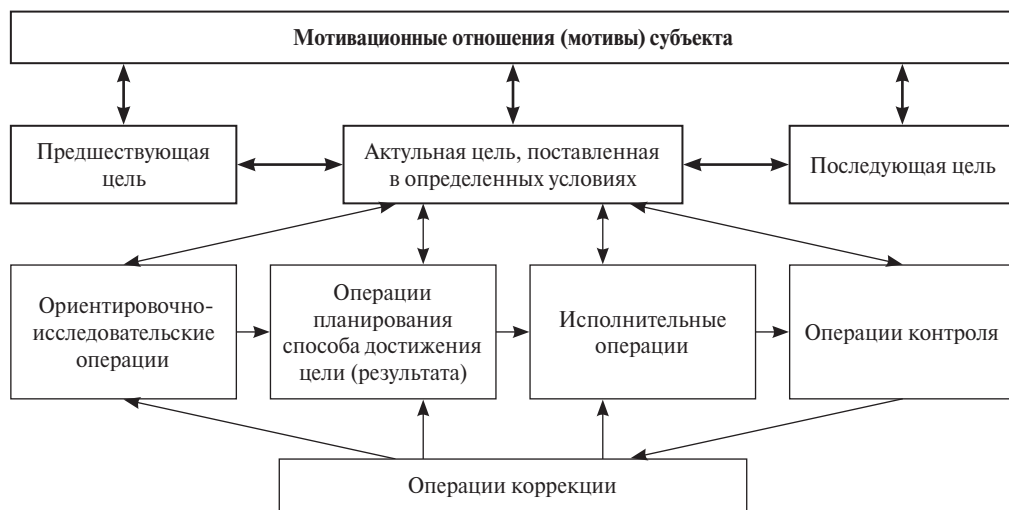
Мотивационные отношения (мотивы) субъекта

Предшествующая цель

Актульная цель, поставленная в определенных условиях

Последующая цель

Ориентировочно-исследовательские операции

Операции планирования способа достижения цели (результата)

Исполнительные операции

Операции контроля

Операции коррекции